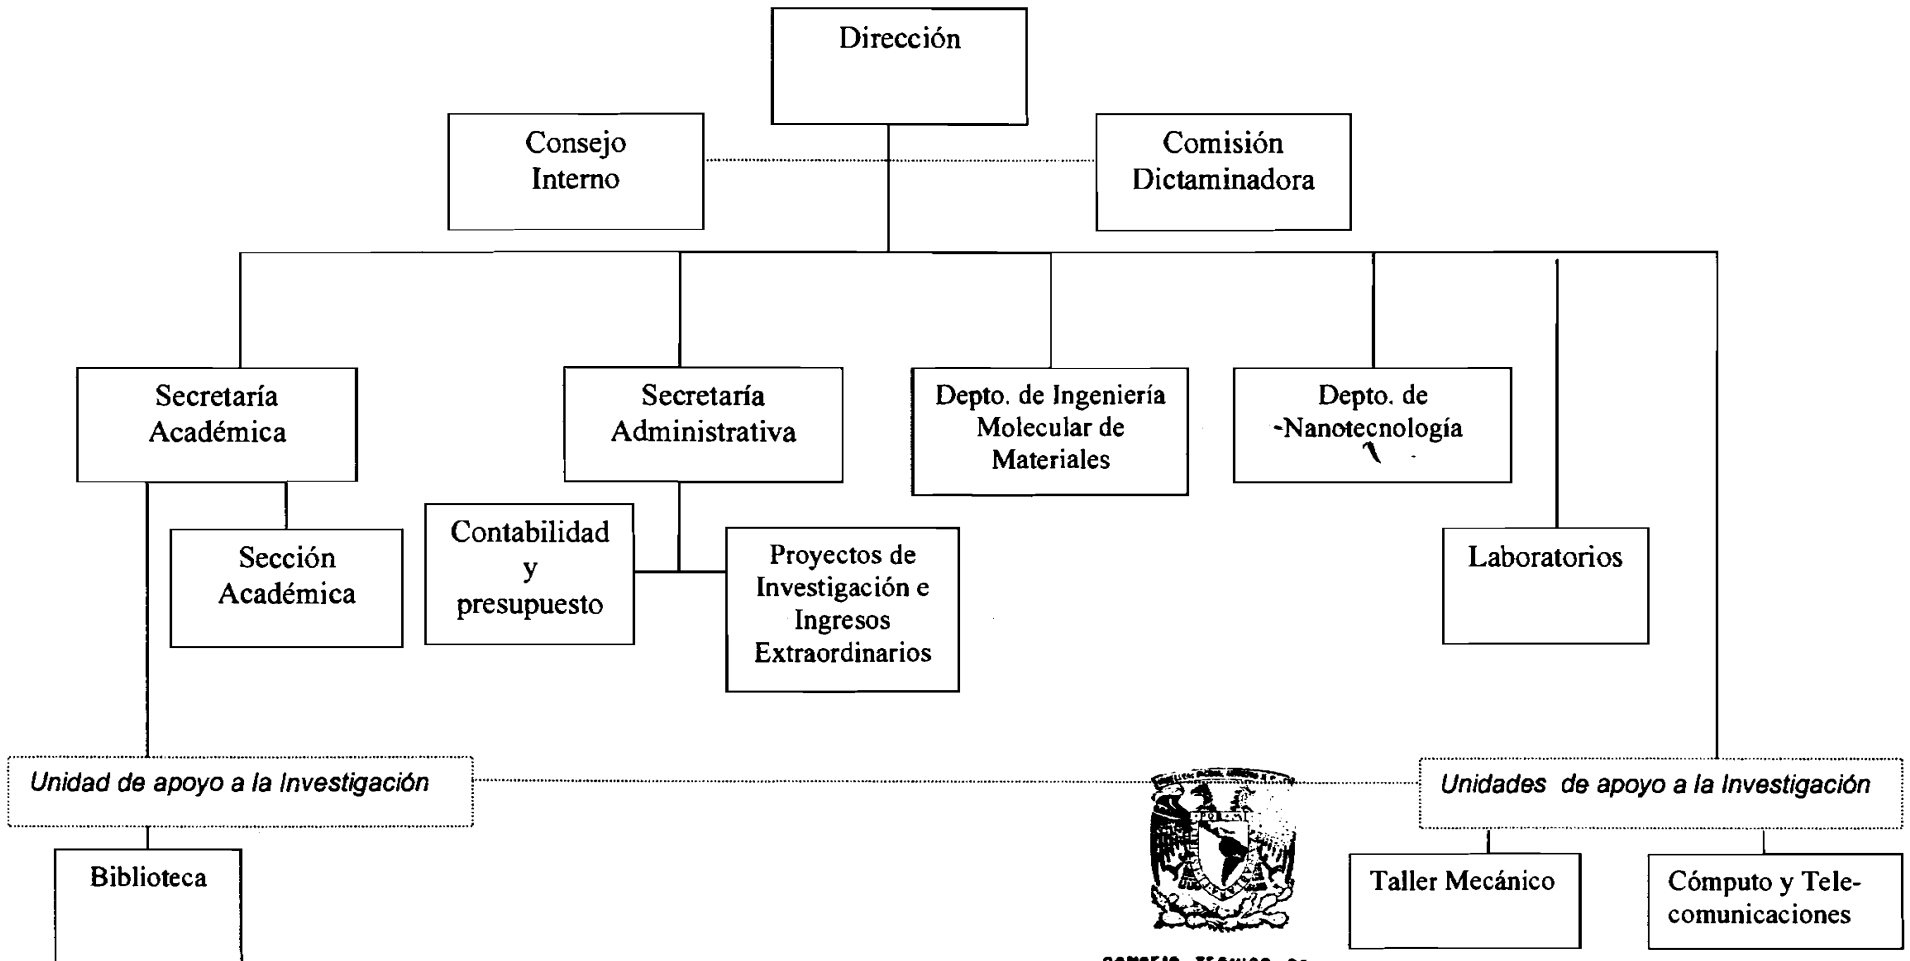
Dirección

Consejo Interno

Comisión Dictaminadora

Secretaría Académica

Secretaría Administrativa

Depto. de Ingeniería Molecular de Materiales

Depto. de Nanotecnología

Sección Académica

Contabilidad y presupuesto

Proyectos de Investigación e Ingresos Extraordinarios

Laboratorios

Unidad de apoyo a la Investigación

Unidades de apoyo a la Investigación

Biblioteca

Taller Mecánico

Cómputo y Telecomunicaciones

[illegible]